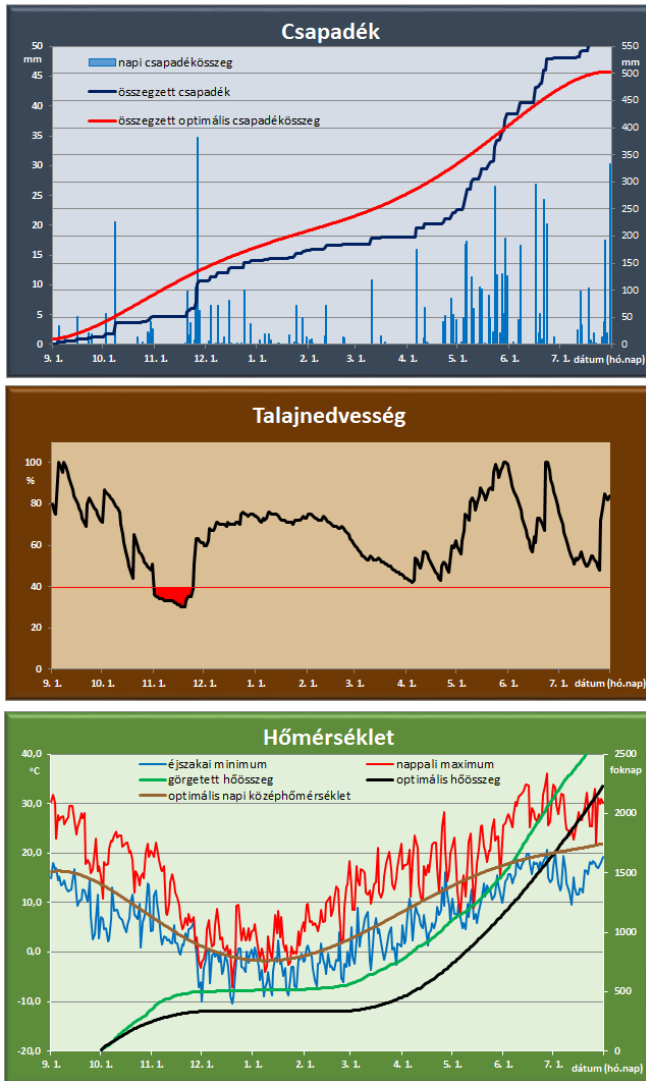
Csapadék

50 mm
45
40
35
30
25
20
15
10
5
0

550 mm
500
450
400
350
300
250
200
150
100
50
0

napi csapadékösszeg
összegzett csapadék
összegzett optimális csapadékösszeg

9. 1. 10. 1. 11. 1. 12. 1. 1. 1. 2. 1. 3. 1. 4. 1. 5. 1. 6. 1. 7. 1. dátum (hó.nap)

Talajnedvesség

100 %
80
60
40
20
0

9. 1. 10. 1. 11. 1. 12. 1. 1. 1. 2. 1. 3. 1. 4. 1. 5. 1. 6. 1. 7. 1. dátum (hó.nap)

Hőmérséklet

40,0 °C
30,0
20,0
10,0
0,0
-10,0
-20,0

2500 foknap
2000
1500
1000
500
0

éjszakai minimum
nappali maximum
görgetett hőösszeg
optimális hőösszeg
optimális napi középhőmérséklet

9. 1. 10. 1. 11. 1. 12. 1. 1. 1. 2. 1. 3. 1. 4. 1. 5. 1. 6. 1. 7. 1. dátum (hó.nap)